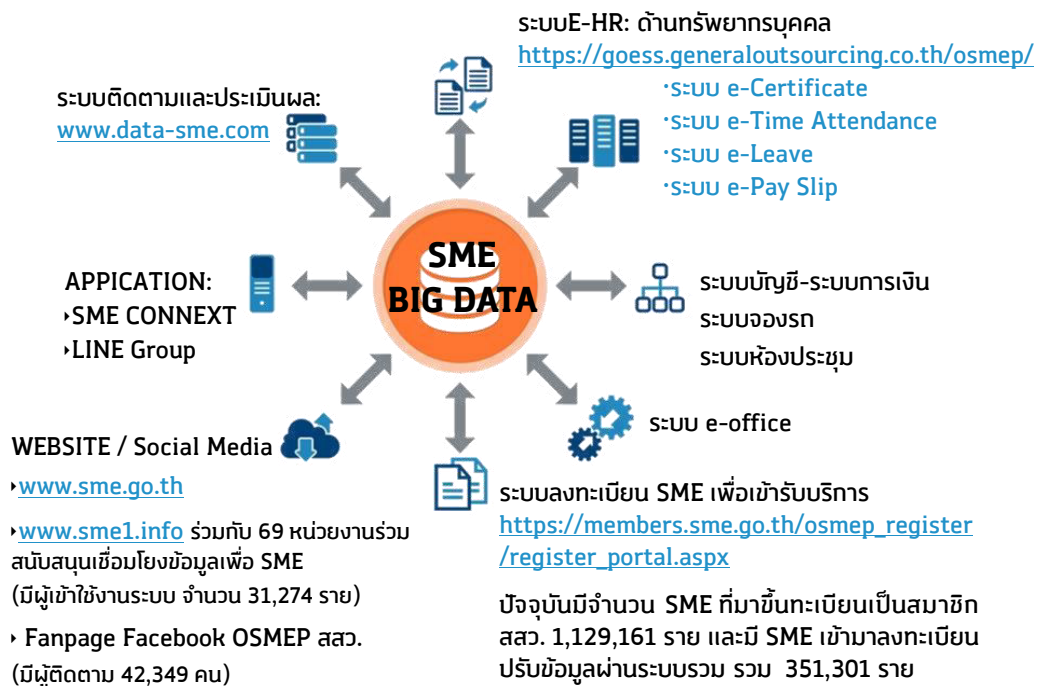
ระบบE-HR: ด้านทรัพยากรบุคคล
https://goess.generaloutsourcing.co.th/osmep/
·ระบบ e-Certificate
·ระบบ e-Time Attendance
·ระบบ e-Leave
·ระบบ e-Pay Slip

ระบบติดตามและประเมินผล:
www.data-sme.com

SME
BIG DATA

APPICATION:
‣SME CONNEXT
‣LINE Group

ระบบบัญชี-ระบบการเงิน
ระบบจองรถ
ระบบห้องประชุม

ระบบ e-office

WEBSITE / Social Media
‣www.sme.go.th
‣www.sme1.info ร่วมกับ 69 หน่วยงานร่วมสนับสนุนเชื่อมโยงข้อมูลเพื่อ SME
(มีผู้เข้าใช้งานระบบ จำนวน 31,274 ราย)
‣ Fanpage Facebook OSMEP สสว.
(มีผู้ติดตาม 42,349 คน)

ระบบลงทะเบียน SME เพื่อเข้ารับบริการ
https://members.sme.go.th/osmep_register/register_portal.aspx

ปัจจุบันมีจำนวน SME ที่มาขึ้นทะเบียนเป็นสมาชิก สสว. 1,129,161 ราย และมี SME เข้ามาลงทะเบียนปรับข้อมูลผ่านระบบรวม รวม 351,301 ราย